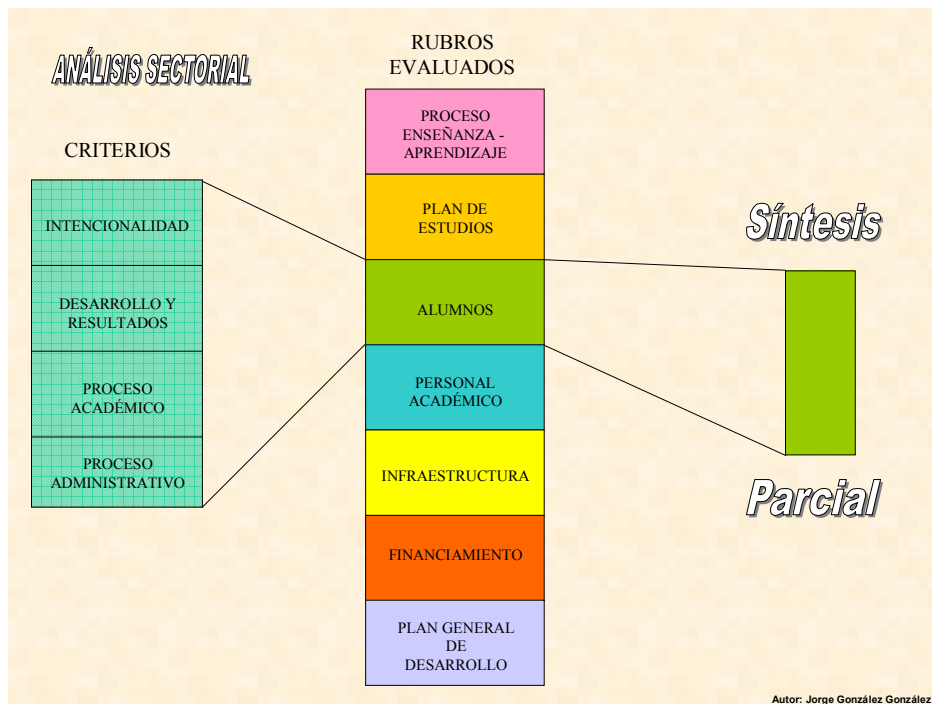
ANÁLISIS SECTORIAL

RUBROS EVALUADOS

CRITERIOS

INTENCIONALIDAD

DESARROLLO Y RESULTADOS

PROCESO ACADÉMICO

PROCESO ADMINISTRATIVO

PROCESO ENSEÑANZA - APRENDIZAJE

PLAN DE ESTUDIOS

ALUMNOS

PERSONAL ACADÉMICO

INFRAESTRUCTURA

FINANCIAMIENTO

PLAN GENERAL DE DESARROLLO

Síntesis

Parcial

Autor: Jorge González González